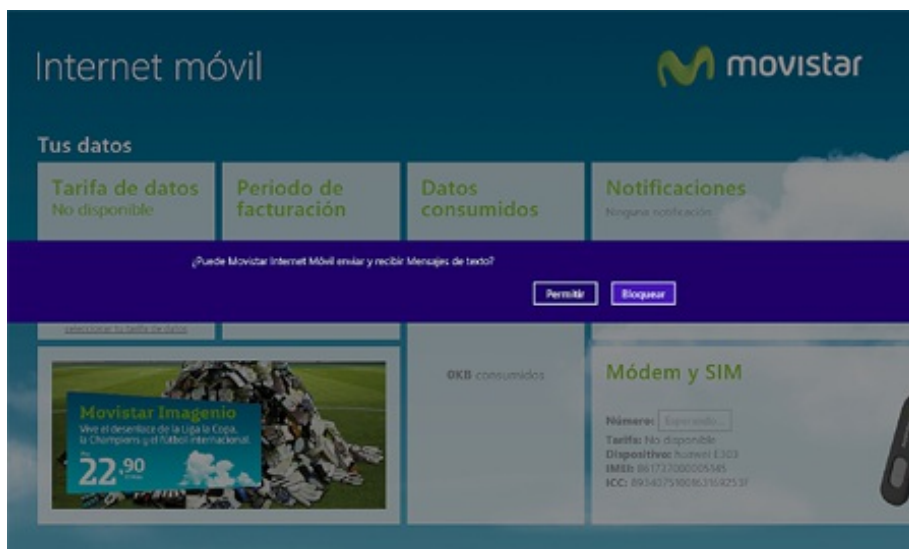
Internet móvil

movistar

Tus datos

Tarifa de datos
No disponible

Periodo de facturación

Datos consumidos

Notificaciones
Ninguna notificación

¿Puede Movistar Internet Móvil enviar y recibir Mensajes de texto?

Permitir

Bloquear

seleccionar tu tarifa de datos

Movistar Imagenio
Vive el desenlace de la Liga la Copa, la Champions y el fútbol internacional.

22,90

0KB consumidos

Módem y SIM

Número: Esperando...
Tarifa: No disponible
Dispositivo: Huawei E303
IMEI: 861737000005545
ICC: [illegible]